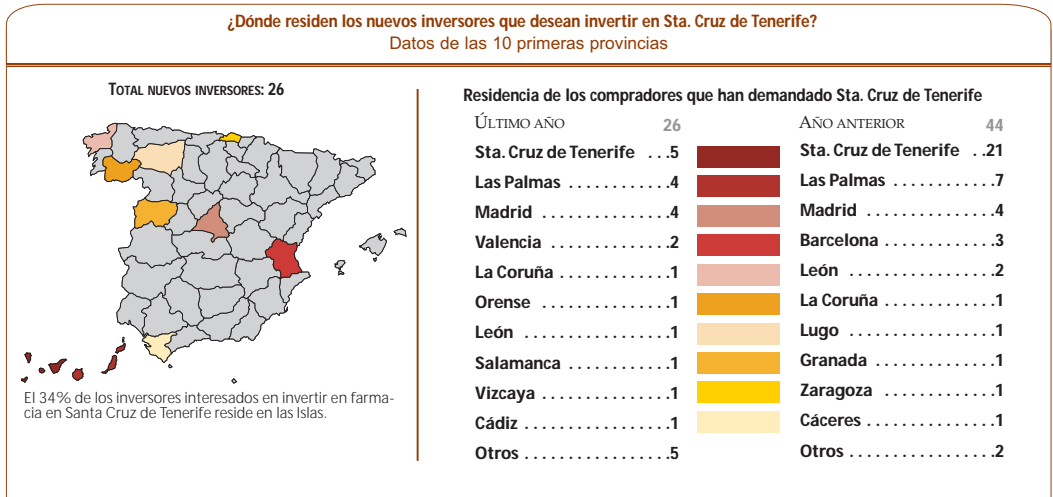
¿Dónde residen los nuevos inversores que desean invertir en Sta. Cruz de Tenerife?
Datos de las 10 primeras provincias

TOTAL NUEVOS INVERSORES: 26

El 34% de los inversores interesados en invertir en farmacia en Santa Cruz de Tenerife reside en las Islas.

Residencia de los compradores que han demandado Sta. Cruz de Tenerife

| ÚLTIMO AÑO | 26 | AÑO ANTERIOR | 44 |
|---|---|---|---|
| Sta. Cruz de Tenerife | 5 | Sta. Cruz de Tenerife | 21 |
| Las Palmas | 4 | Las Palmas | 7 |
| Madrid | 4 | Madrid | 4 |
| Valencia | 2 | Barcelona | 3 |
| La Coruña | 1 | León | 2 |
| Orense | 1 | La Coruña | 1 |
| León | 1 | Lugo | 1 |
| Salamanca | 1 | Granada | 1 |
| Vizcaya | 1 | Zaragoza | 1 |
| Cádiz | 1 | Cáceres | 1 |
| Otros | 5 | Otros | 2 |